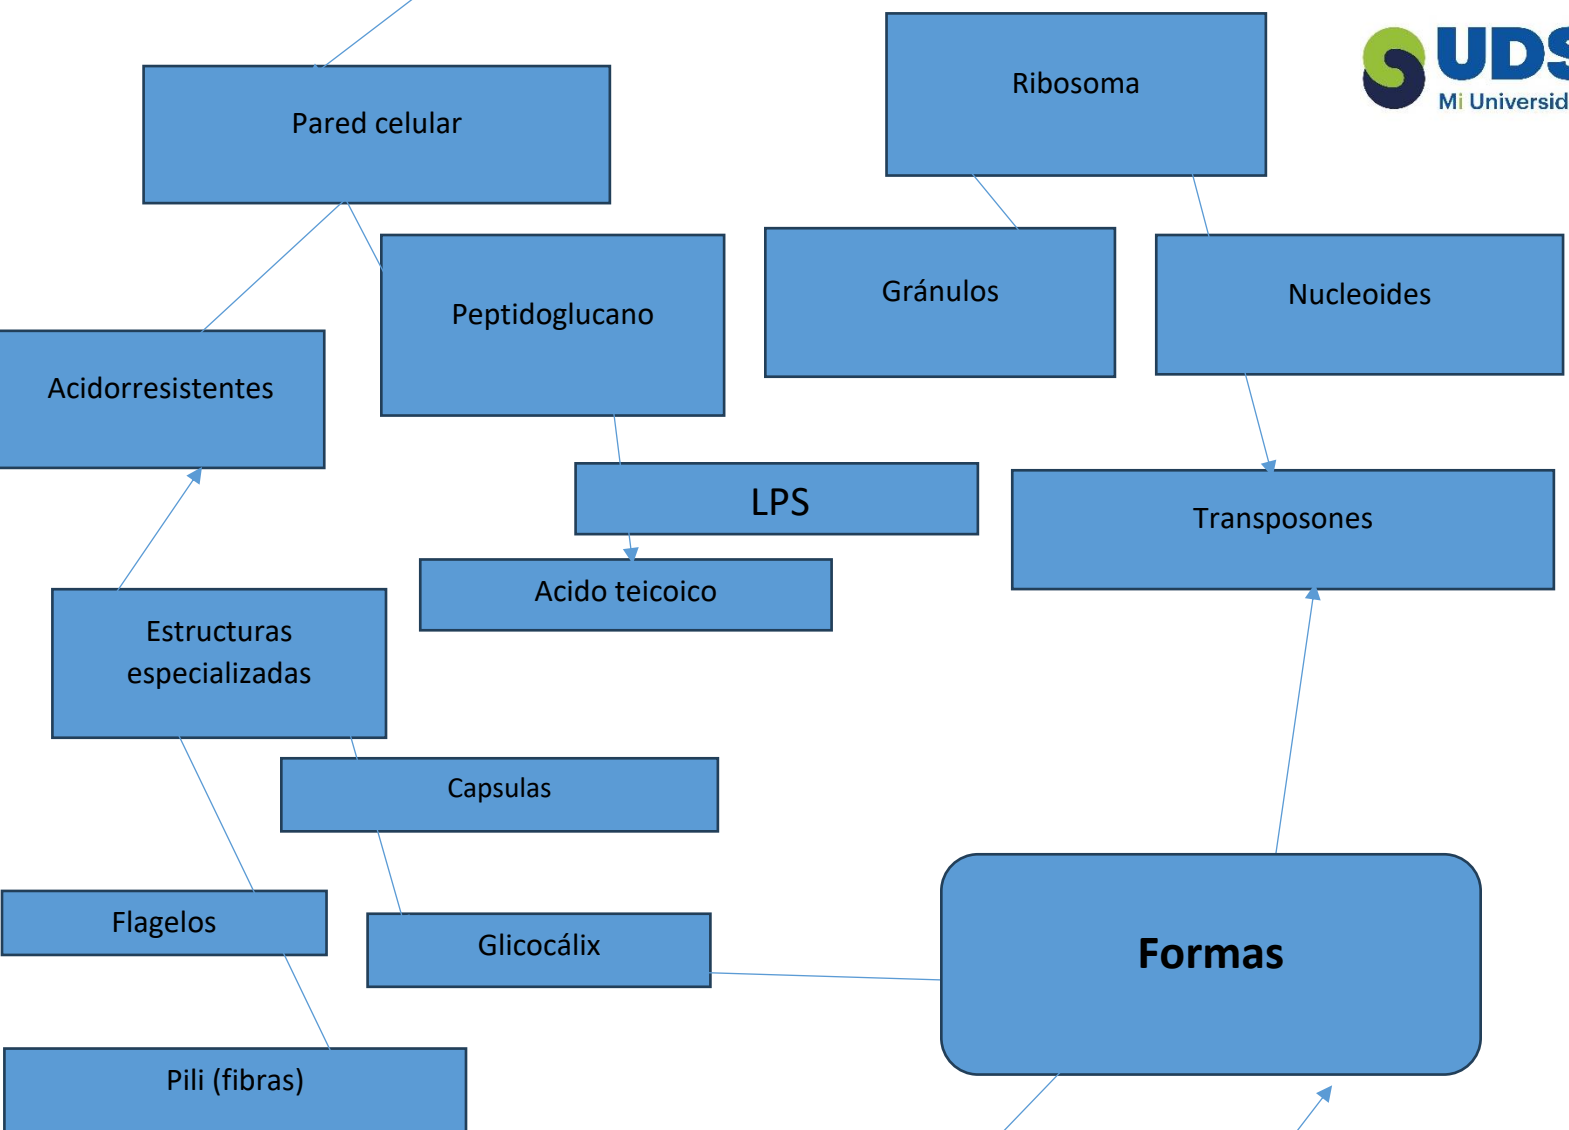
Pared celular

Ribosoma

UDS
Mi Universid

Peptidoglucano

Gránulos

Nucleoides

Acidorresistentes

LPS

Transposones

Acido teicoico

Estructuras especializadas

Capsulas

Flagelos

Glicocálix

Formas

Pili (fibras)